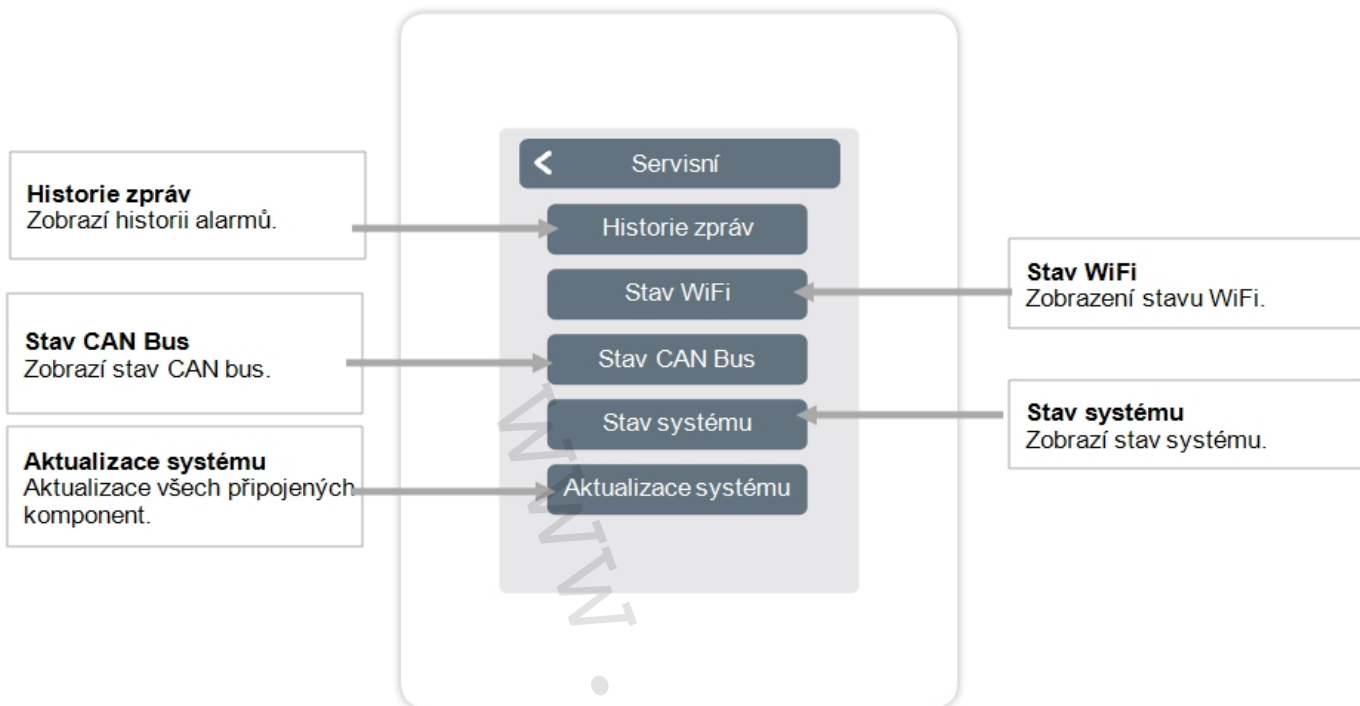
Historie zpráv
Zobrazí historii alarmů.

Stav CAN Bus
Zobrazí stav CAN bus.

Aktualizace systému
Aktualizace všech připojených komponent.

Servisní
Historie zpráv
Stav WiFi
Stav CAN Bus
Stav systému
Aktualizace systému

www.

Stav WiFi
Zobrazení stavu WiFi.

Stav systému
Zobrazí stav systému.